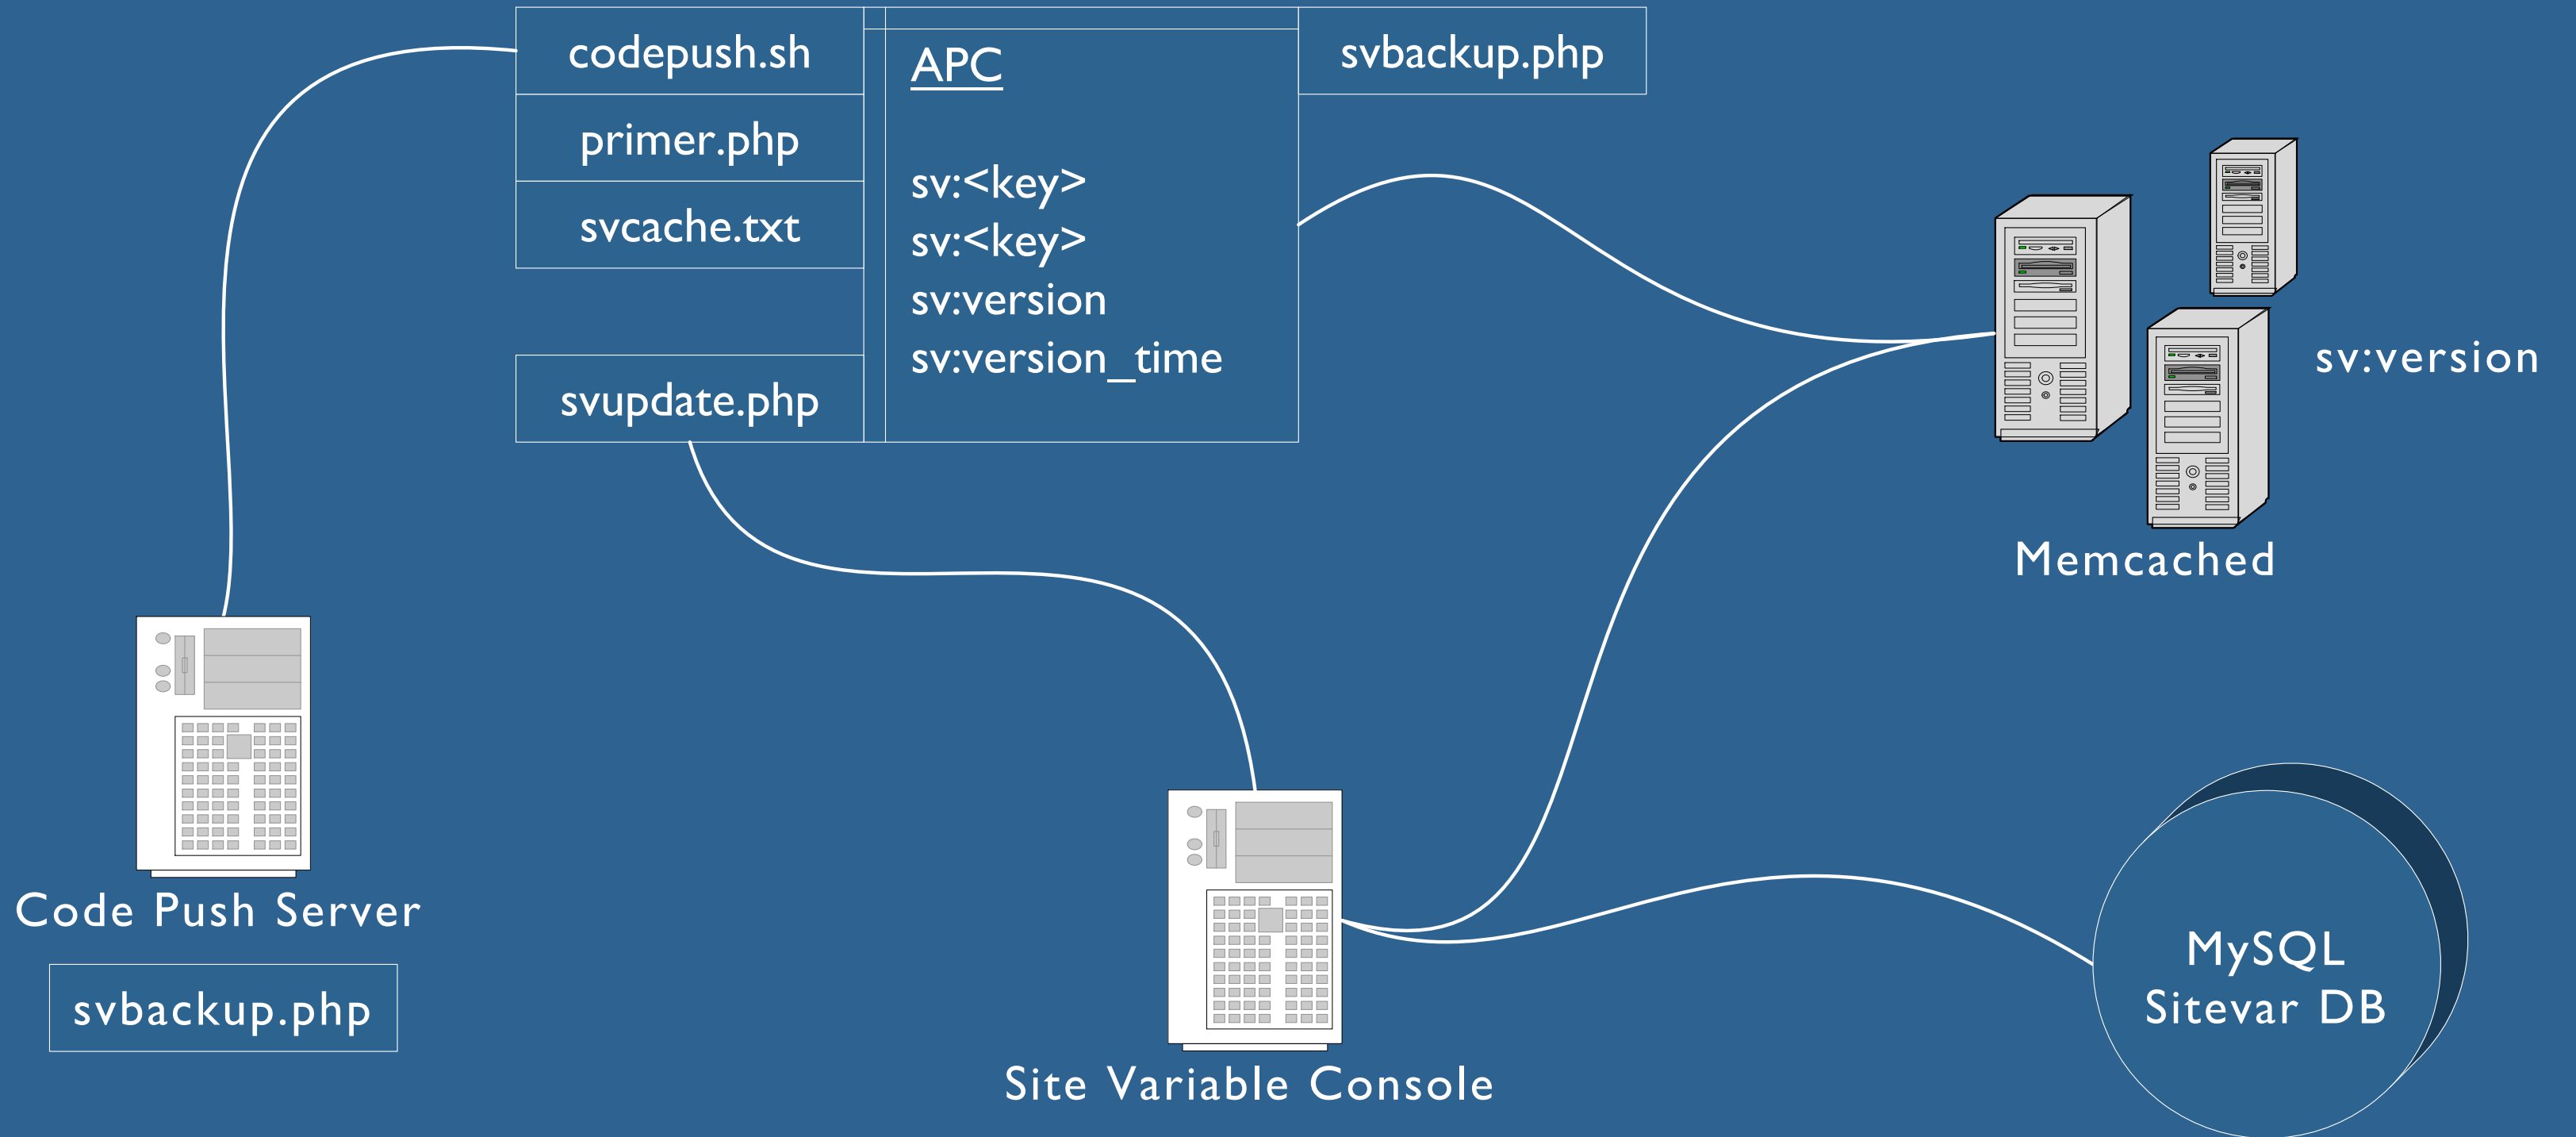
codepush.sh

primer.php

svcache.txt

svupdate.php

APC

sv:<key>
sv:<key>
sv:version
sv:version_time

svbackup.php

sv:version

Memcached

Code Push Server

svbackup.php

Site Variable Console

MySQL
Sitevar DB